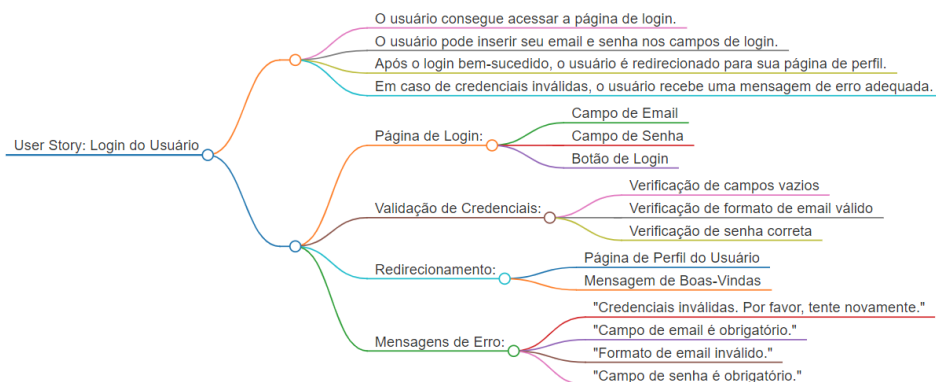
User Story: Login do Usuário

O usuário consegue acessar a página de login.
O usuário pode inserir seu email e senha nos campos de login.
Após o login bem-sucedido, o usuário é redirecionado para sua página de perfil.
Em caso de credenciais inválidas, o usuário recebe uma mensagem de erro adequada.

Página de Login:
Campo de Email
Campo de Senha
Botão de Login

Validação de Credenciais:
Verificação de campos vazios
Verificação de formato de email válido
Verificação de senha correta

Redirecionamento:
Página de Perfil do Usuário
Mensagem de Boas-Vindas

Mensagens de Erro:
"Credenciais inválidas. Por favor, tente novamente."
"Campo de email é obrigatório."
"Formato de email inválido."
"Campo de senha é obrigatório."